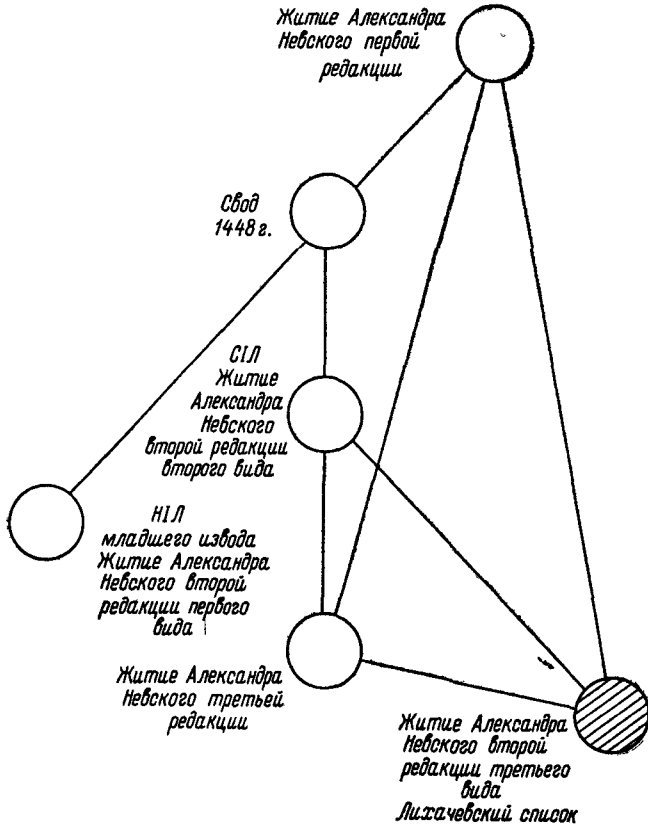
Житие Александра Невского первой редакции

Свод 1448 г.

СIЛ Житие Александра Невского второй редакции второго вида

НIЛ младшего извода Житие Александра Невского второй редакции первого вида

Житие Александра Невского третьей редакции

Житие Александра Невского второй редакции третьего вида Лихачевский список